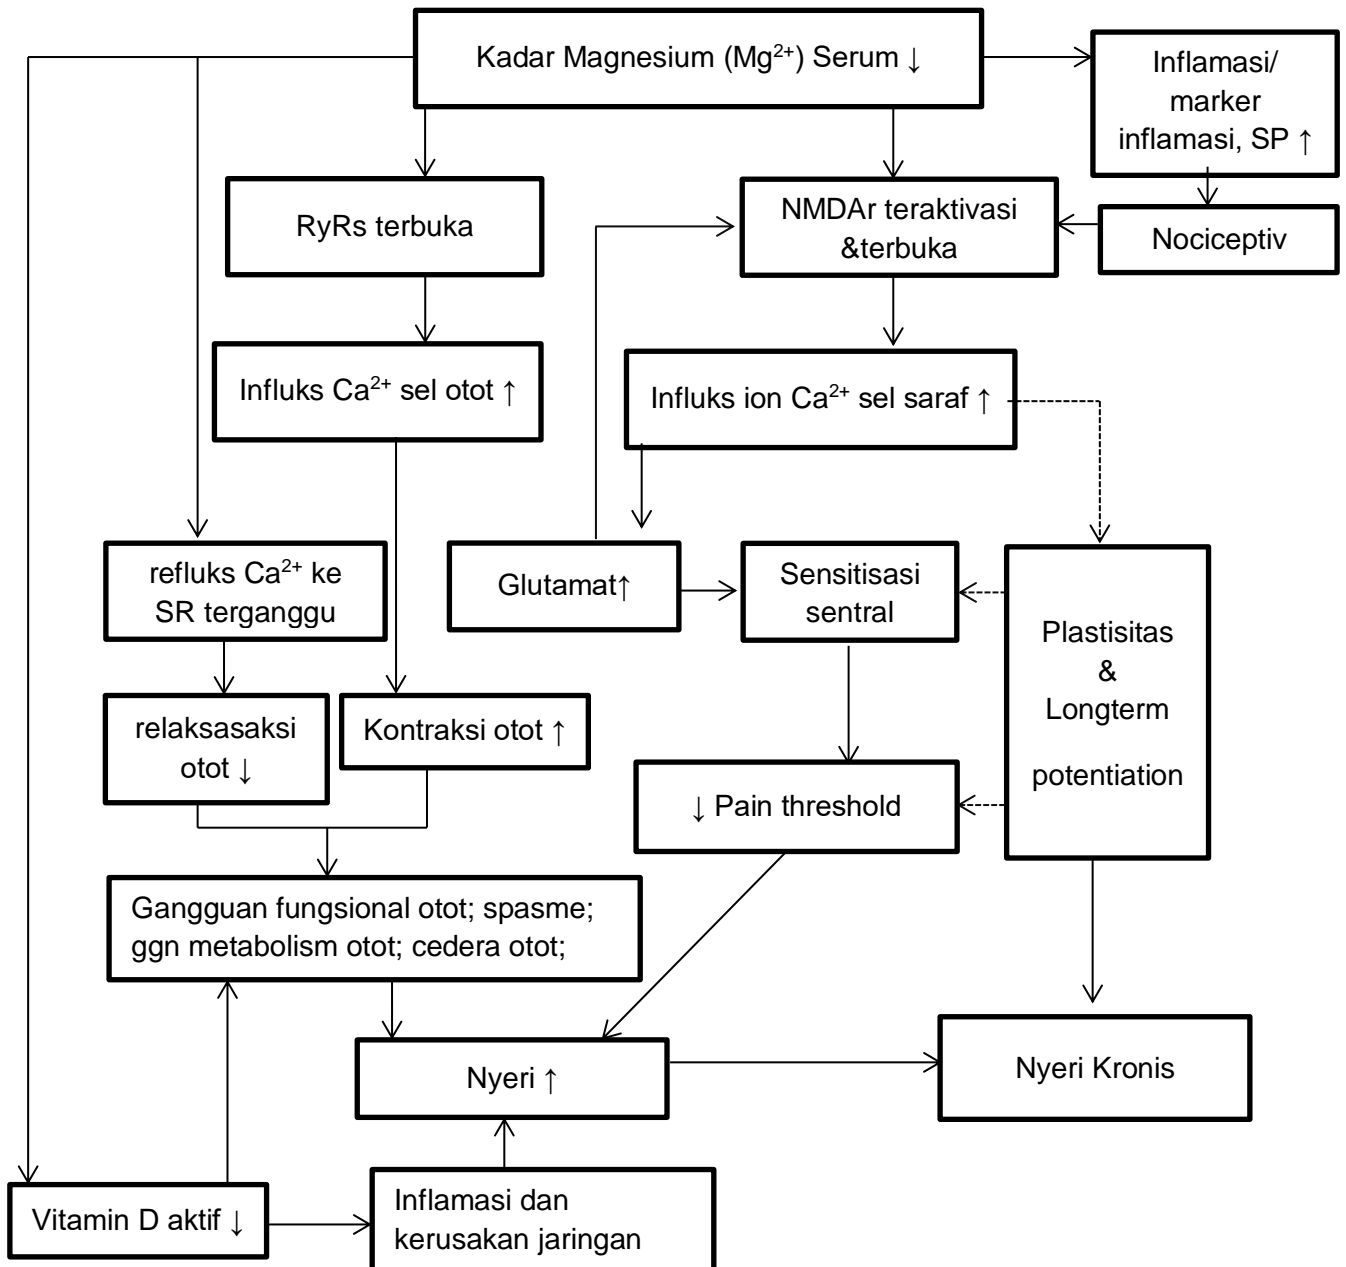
Kadar Magnesium ($Mg^{2+}$) Serum ↓

Inflamasi/ marker inflamasi, SP ↑

RyRs terbuka

NMDAr teraktivasi &terbuka

Nociceptiv

Influks $Ca^{2+}$ sel otot ↑

Influks ion $Ca^{2+}$ sel saraf ↑

refluks $Ca^{2+}$ ke SR terganggu

Glutamat↑

Sensitisasi sentral

Plastisitas & Longterm potentiation

relaksasaksi otot ↓

Kontraksi otot ↑

↓ Pain threshold

Gangguan fungsional otot; spasme; ggn metabolism otot; cedera otot;

Nyeri ↑

Nyeri Kronis

Vitamin D aktif ↓

Inflamasi dan kerusakan jaringan